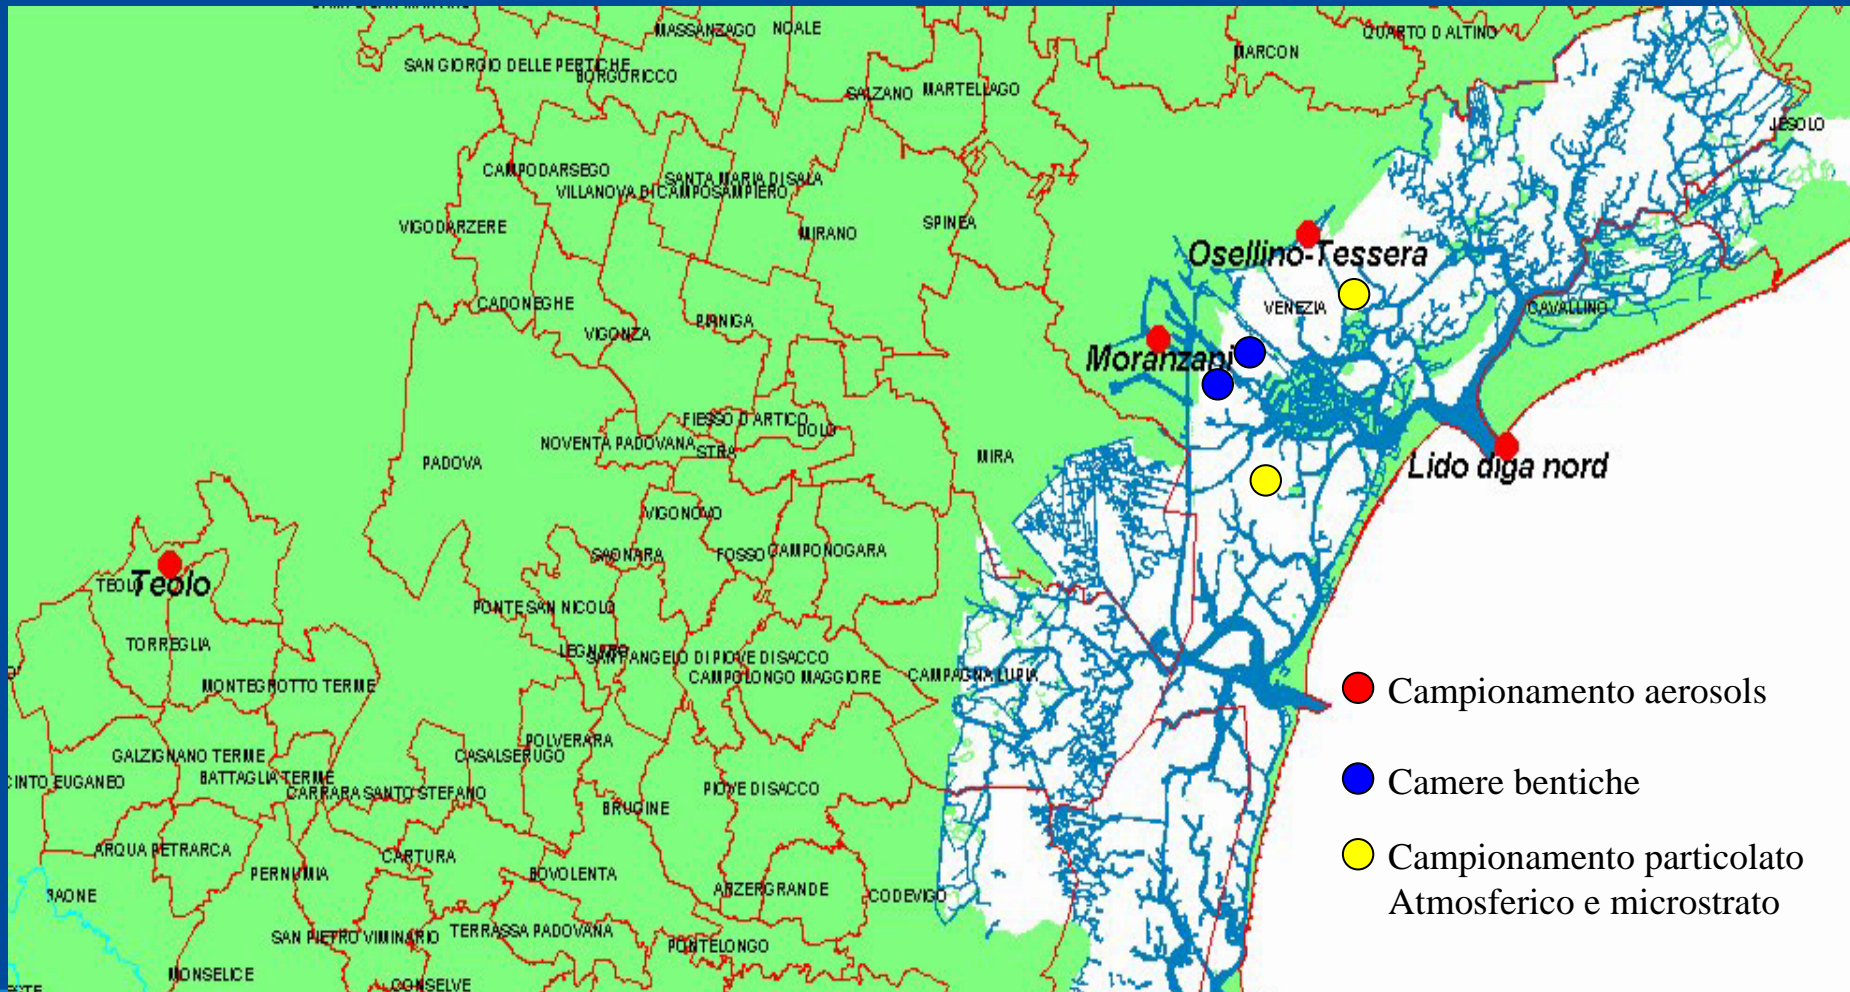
MASSANZAGO NOALE
QUARTO D ALTINO
MARCON
SAN GIORGIO DELLE PERTICHE
BORGORICCO
SALZANO MARTELLAGO
JESOLO
CAMPODARSEGO
SANTA MARIA DI SALA
VILLANOVA DI CAMPOSAMPIERO
VIGODARZERE
MIRANO
SPINEA
Osellino-Tessera
VENEZIA
CAVALLINO
CADONEGHE
VIGONZA
PIANIGA
Moranzani
FIESSO D'ARTICO
DOLO
NOVENTA PADOVANA
STRA
MIRA
Lido diga nord
PADOVA
VIGONOVO
SAONARA
FOSSO
CAMPONOGARA
TEOLO
Teolo
PONTE SAN NICOLO
TORREGLIA
LEGNARO
SANT'ANGELO DI PIOVE DI SACCO
CAMPOLONGO MAGGIORE
CAMPAGNA LUPIA
MONTEGROTTO TERME
POLVERARA
CASALSERUGO
GALZIGNANO TERME
BATTAGLIA TERME
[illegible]INTO EUGANEO
CARRARA SANTO STEFANO
PIOVE DI SACCO
BRUGINE
ARQUA PETRARCA
CARTURA
PERNUMIA
BOVOLENTA
ARZERGRANDE
CODEVIGO
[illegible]AONE
SAN PIETRO VIMINARIO
TERRASSA PADOVANA
PONTELONGO
MONSELICE
CONSELVE
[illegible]STE
Campionamento aerosols
Camere bentiche
Campionamento particolato Atmosferico e microstrato